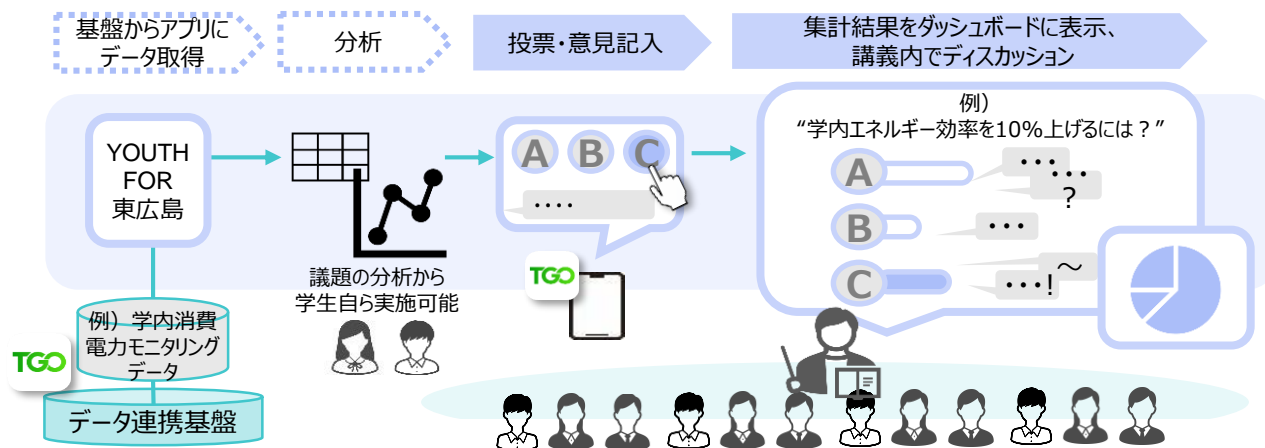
基盤からアプリにデータ取得

分析

投票・意見記入

集計結果をダッシュボードに表示、講義内でディスカッション

YOUTH FOR 東広島

議題の分析から学生自ら実施可能

A B C

・・・・

TGO

例）
“学内エネルギー効率を10%上げるには？”

A
B
C

・・・
・・・
?
・・・
・・・!
～

例）学内消費電力モニタリングデータ

TGO

データ連携基盤